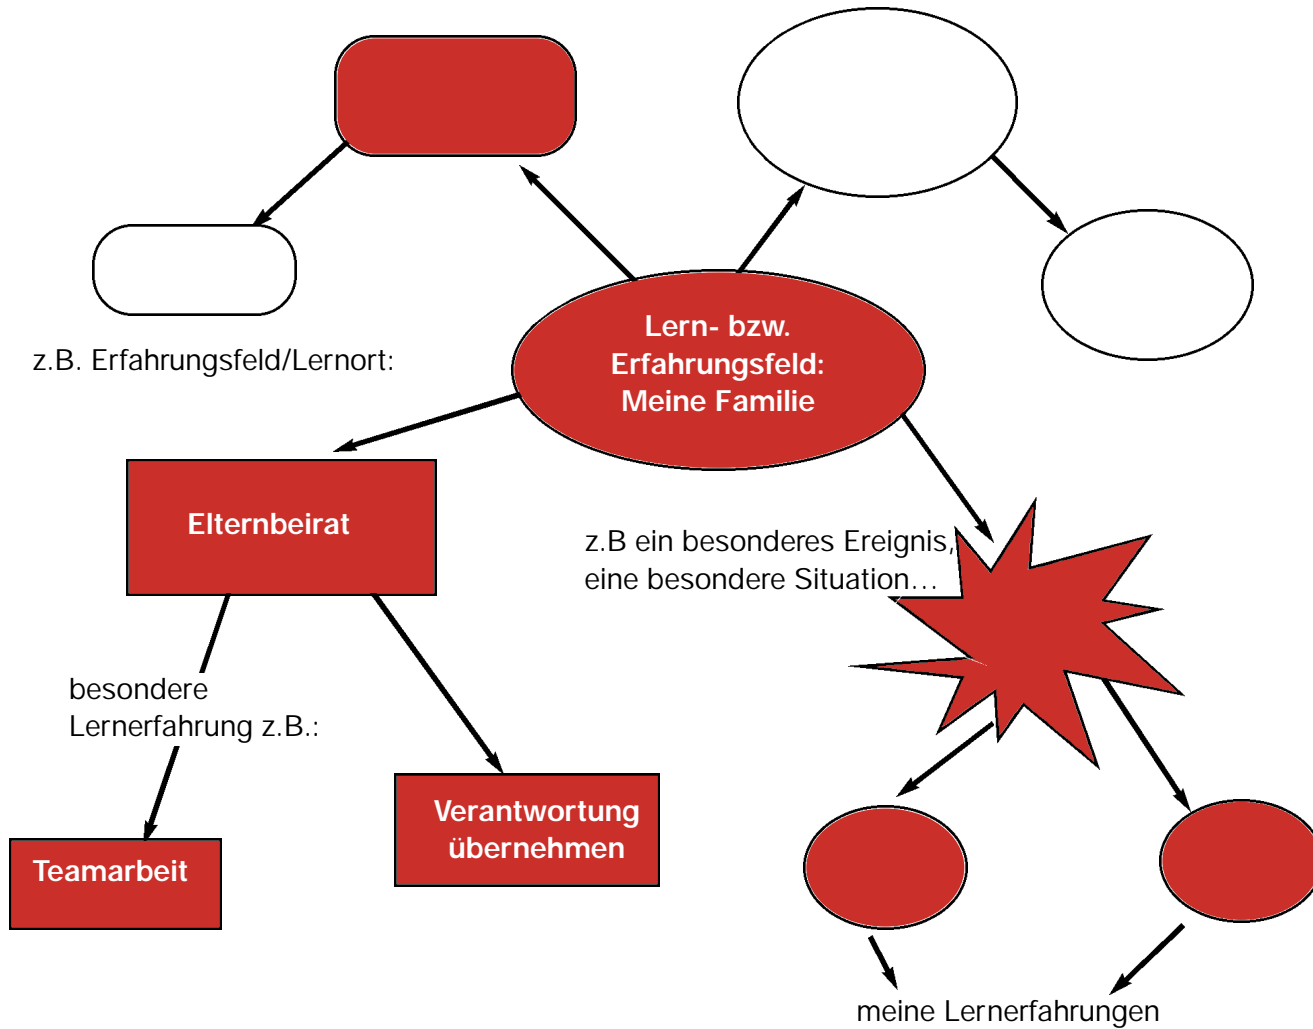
Lern- bzw. Erfahrungsfeld: Meine Familie

z.B. Erfahrungsfeld/Lernort:

Elternbeirat

besondere Lernerfahrung z.B.:

Teamarbeit

Verantwortung übernehmen

z.B ein besonderes Ereignis, eine besondere Situation…

meine Lernerfahrungen